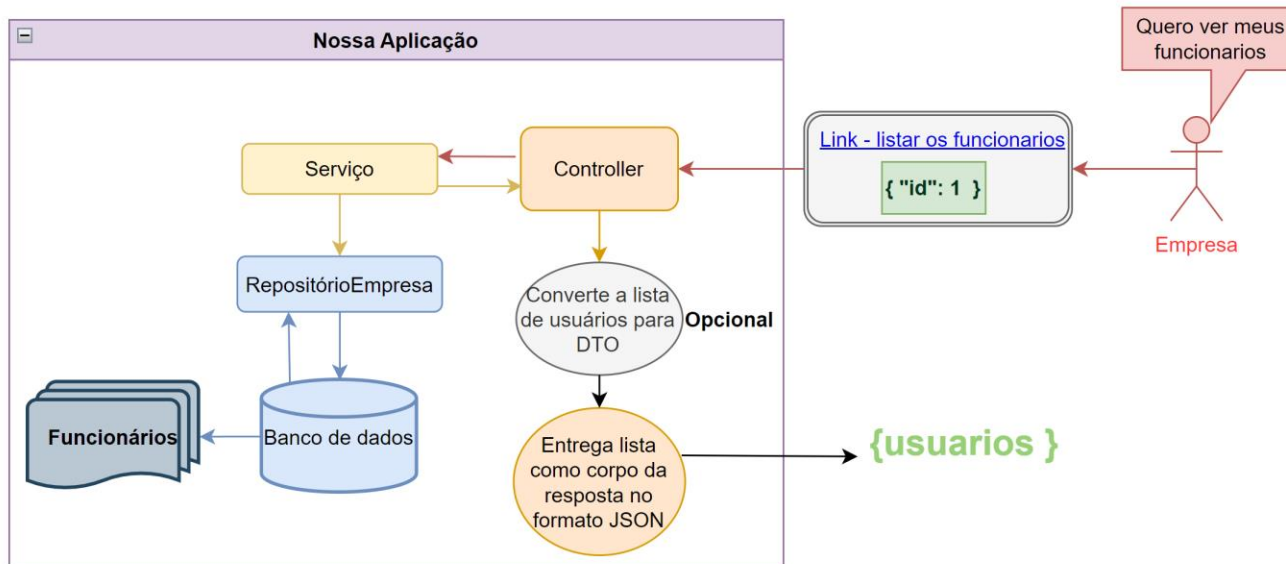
Nossa Aplicação

Quero ver meus funcionarios

Serviço

Controller

Link - listar os funcionarios

{ "id": 1 }

Empresa

RepositórioEmpresa

Converte a lista de usuários para DTO

Opcional

Funcionários

Banco de dados

Entrega lista como corpo da resposta no formato JSON

{usuarios }